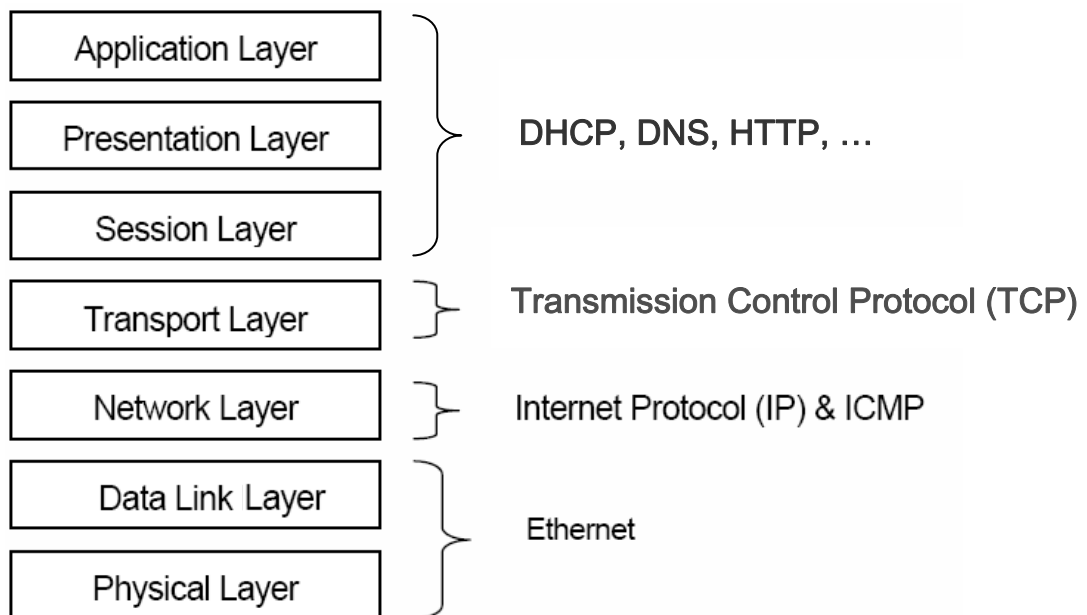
Application Layer

Presentation Layer

Session Layer

DHCP, DNS, HTTP, …

Transport Layer

Transmission Control Protocol (TCP)

Network Layer

Internet Protocol (IP) & ICMP

Data Link Layer

Physical Layer

Ethernet